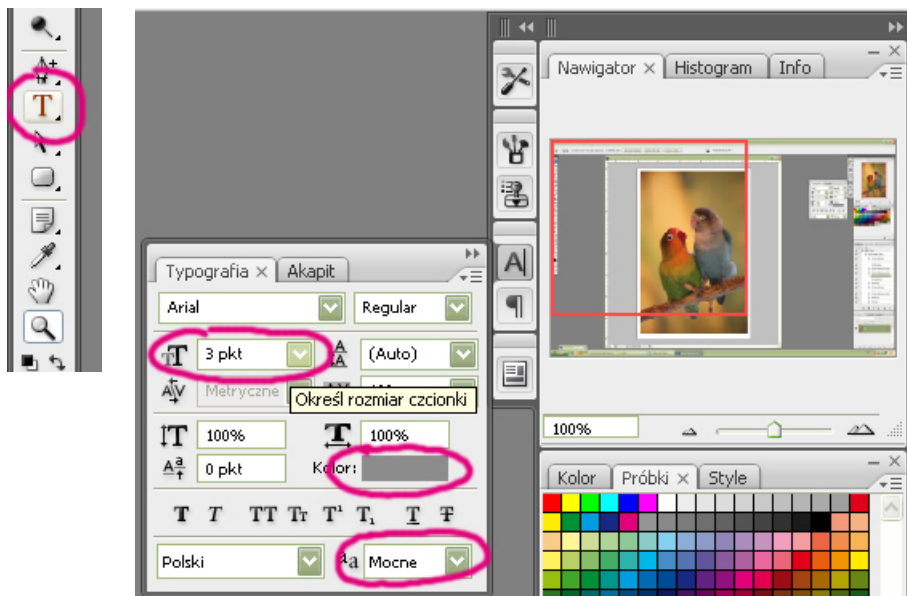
T

Typografia × Akapit

Arial
Regular

3 pkt
(Auto)

Metryczne
Określ rozmiar czcionki

100%
100%

0 pkt
Kolor:

T T TT Tr T¹ T₁ T T

Polski
ªa Mocne

Nawigator × Histogram Info

100%

Kolor Próbki × Style